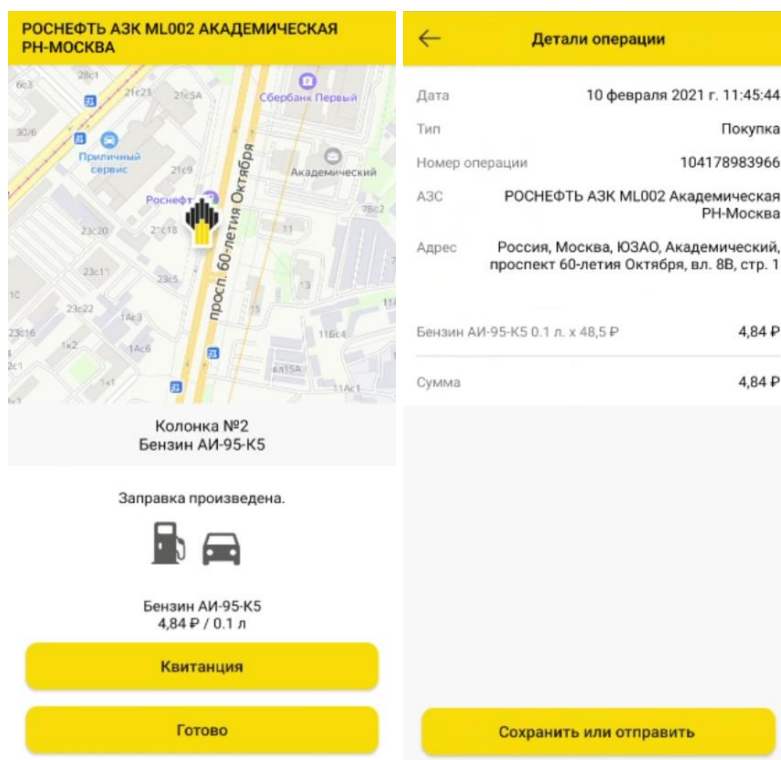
РОСНЕФТЬ АЗК ML002 АКАДЕМИЧЕСКАЯ РН-МОСКВА

28с1
6с3
21с23
21с5А
Сбербанк Первый
30/6
Приличный сервис
Академический
21с9
Роснефть
проспл. 60-летия Октября
23с20
21с18
11
76с2
23с11
23с5
13
10
23с22
1Ас3
23с16
1к2
1Ас6
116с4
2с1
вл15А
1к1
11Ас1

Колонка №2
Бензин АИ-95-К5

Заправка произведена.

Бензин АИ-95-К5
4,84 ₽ / 0.1 л

Квитанция

Готово

Детали операции

Дата 10 февраля 2021 г. 11:45:44
Тип Покупка
Номер операции 104178983966
АЗС РОСНЕФТЬ АЗК ML002 Академическая РН-Москва
Адрес Россия, Москва, ЮЗАО, Академический, проспект 60-летия Октября, вл. 8В, стр. 1

Бензин АИ-95-К5 0.1 л. x 48,5 ₽ 4,84 ₽

Сумма 4,84 ₽

Сохранить или отправить